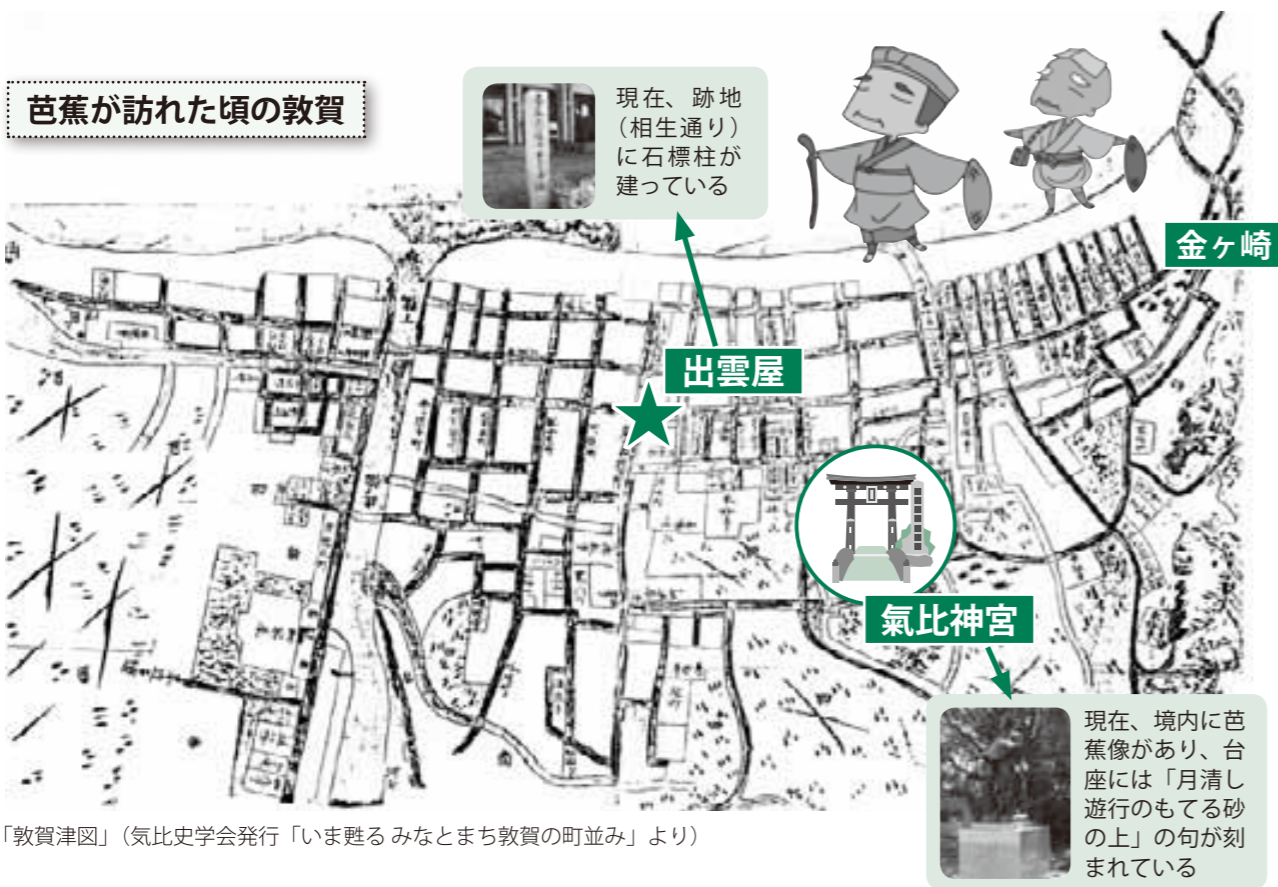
芭蕉が訪れた頃の敦賀

現在、跡地（相生通り）に石標柱が建っている

金ヶ崎

出雲屋

氣比神宮

現在、境内に芭蕉像があり、台座には「月清し遊行のもてる砂の上」の句が刻まれている

「敦賀津図」（気比史学会発行「いま甦る みなとまち敦賀の町並み」より）